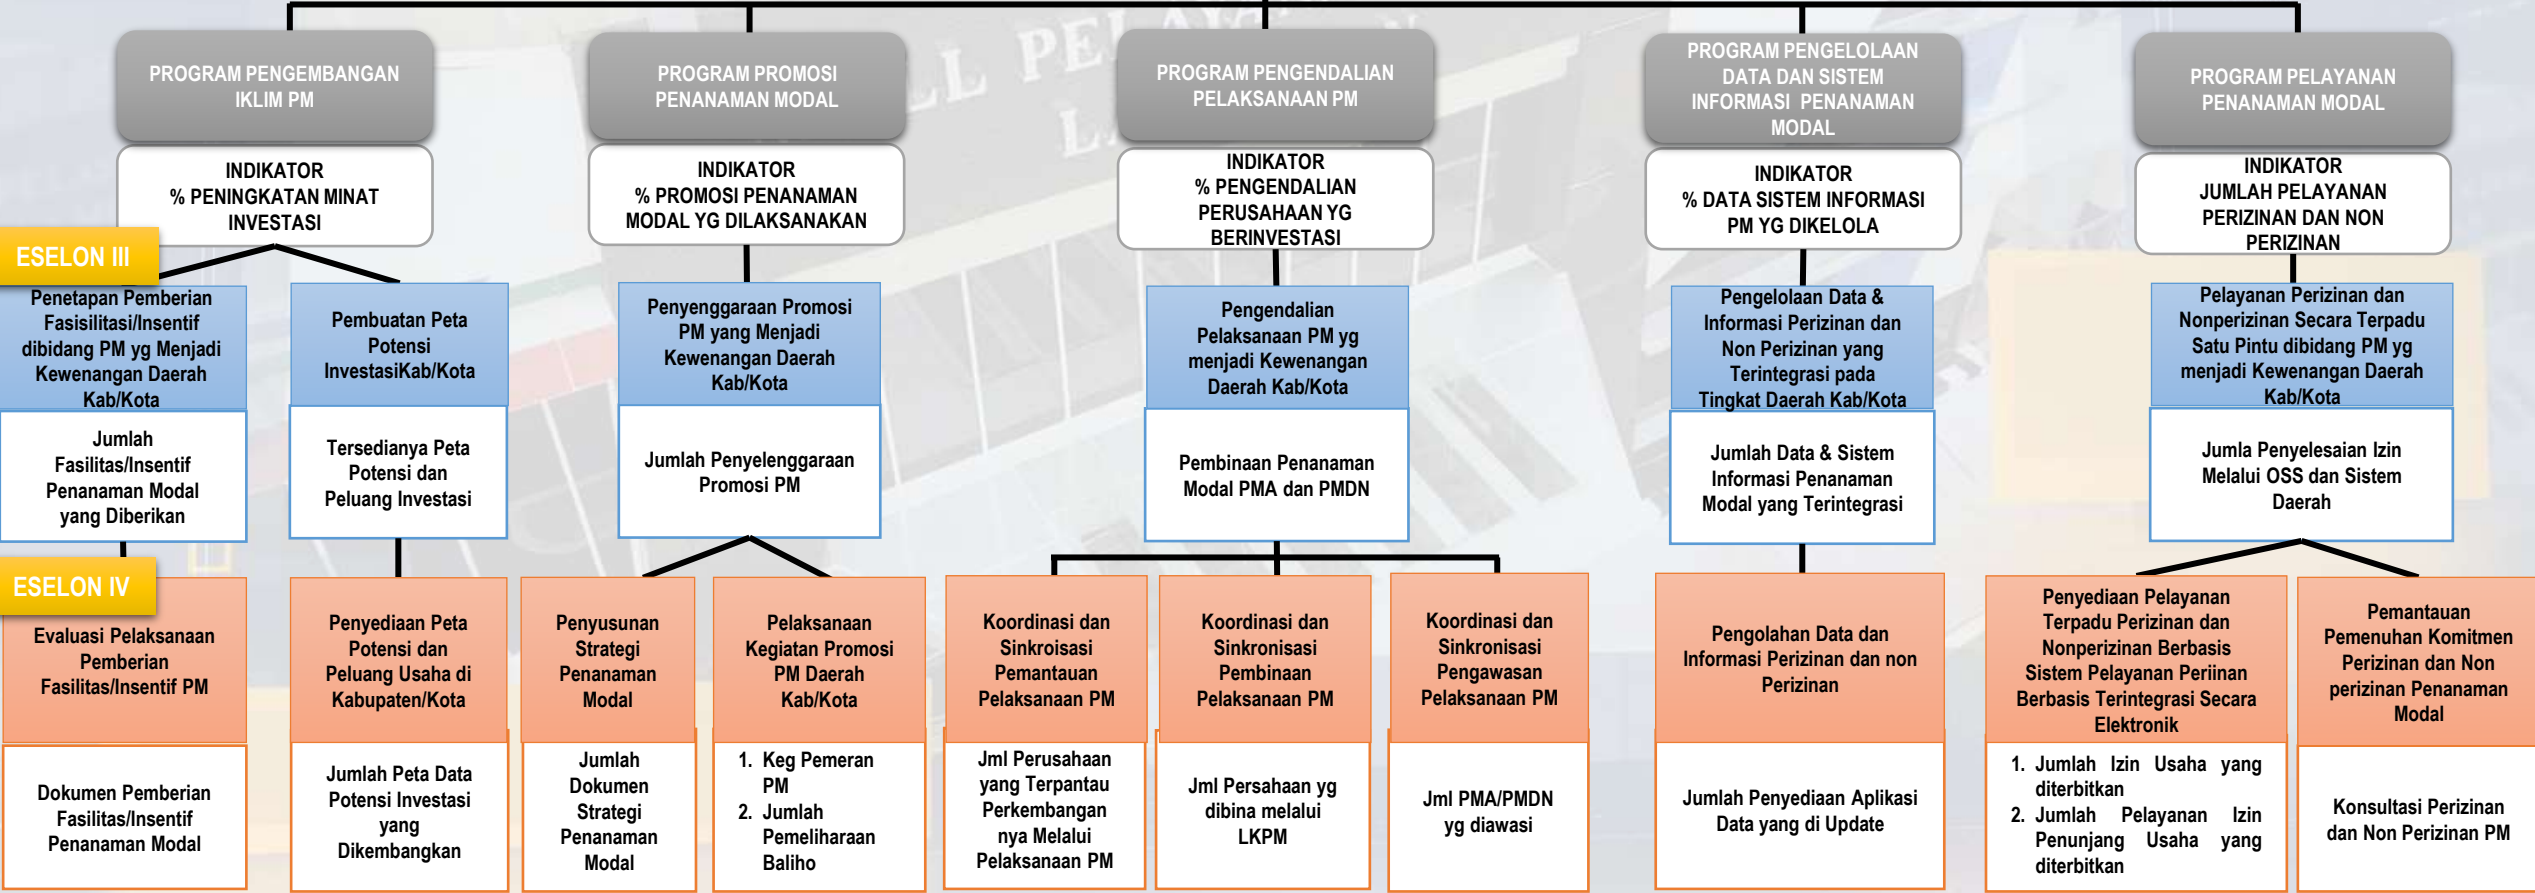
PROGRAM PENGEMBANGAN IKLIM PM

INDIKATOR
% PENINGKATAN MINAT INVESTASI

PROGRAM PROMOSI PENANAMAN MODAL

INDIKATOR
% PROMOSI PENANAMAN MODAL YG DILAKSANAKAN

PROGRAM PENGENDALIAN PELAKSANAAN PM

INDIKATOR
% PENGENDALIAN PERUSAHAAN YG BERINVESTASI

PROGRAM PENGELOLAAN DATA DAN SISTEM INFORMASI PENANAMAN MODAL

INDIKATOR
% DATA SISTEM INFORMASI PM YG DIKELOLA

PROGRAM PELAYANAN PENANAMAN MODAL

INDIKATOR
JUMLAH PELAYANAN PERIZINAN DAN NON PERIZINAN

ESELON III

Penetapan Pemberian Fasisilitasi/Insentif dibidang PM yg Menjadi Kewenangan Daerah Kab/Kota

Jumlah Fasilitas/Insentif Penanaman Modal yang Diberikan

Pembuatan Peta Potensi InvestasiKab/Kota

Tersedianya Peta Potensi dan Peluang Investasi

Penyenggaraan Promosi PM yang Menjadi Kewenangan Daerah Kab/Kota

Jumlah Penyelenggaraan Promosi PM

Pengendalian Pelaksanaan PM yg menjadi Kewenangan Daerah Kab/Kota

Pembinaan Penanaman Modal PMA dan PMDN

Pengelolaan Data & Informasi Perizinan dan Non Perizinan yang Terintegrasi pada Tingkat Daerah Kab/Kota

Jumlah Data & Sistem Informasi Penanaman Modal yang Terintegrasi

Pelayanan Perizinan dan Nonperizinan Secara Terpadu Satu Pintu dibidang PM yg menjadi Kewenangan Daerah Kab/Kota

Jumla Penyelesaian Izin Melalui OSS dan Sistem Daerah

ESELON IV

Evaluasi Pelaksanaan Pemberian Fasilitas/Insentif PM

Dokumen Pemberian Fasilitas/Insentif Penanaman Modal

Penyediaan Peta Potensi dan Peluang Usaha di Kabupaten/Kota

Jumlah Peta Data Potensi Investasi yang Dikembangkan

Penyusunan Strategi Penanaman Modal

Jumlah Dokumen Strategi Penanaman Modal

Pelaksanaan Kegiatan Promosi PM Daerah Kab/Kota

1. Keg Pemeran PM
2. Jumlah Pemeliharaan Baliho

Koordinasi dan Sinkroisasi Pemantauan Pelaksanaan PM

Jml Perusahaan yang Terpantau Perkembangan nya Melalui Pelaksanaan PM

Koordinasi dan Sinkronisasi Pembinaan Pelaksanaan PM

Jml Persahaan yg dibina melalui LKPM

Koordinasi dan Sinkronisasi Pengawasan Pelaksanaan PM

Jml PMA/PMDN yg diawasi

Pengolahan Data dan Informasi Perizinan dan non Perizinan

Jumlah Penyediaan Aplikasi Data yang di Update

Penyediaan Pelayanan Terpadu Perizinan dan Nonperizinan Berbasis Sistem Pelayanan Periinan Berbasis Terintegrasi Secara Elektronik

1. Jumlah Izin Usaha yang diterbitkan
2. Jumlah Pelayanan Izin Penunjang Usaha yang diterbitkan

Pemantauan Pemenuhan Komitmen Perizinan dan Non perizinan Penanaman Modal

Konsultasi Perizinan dan Non Perizinan PM